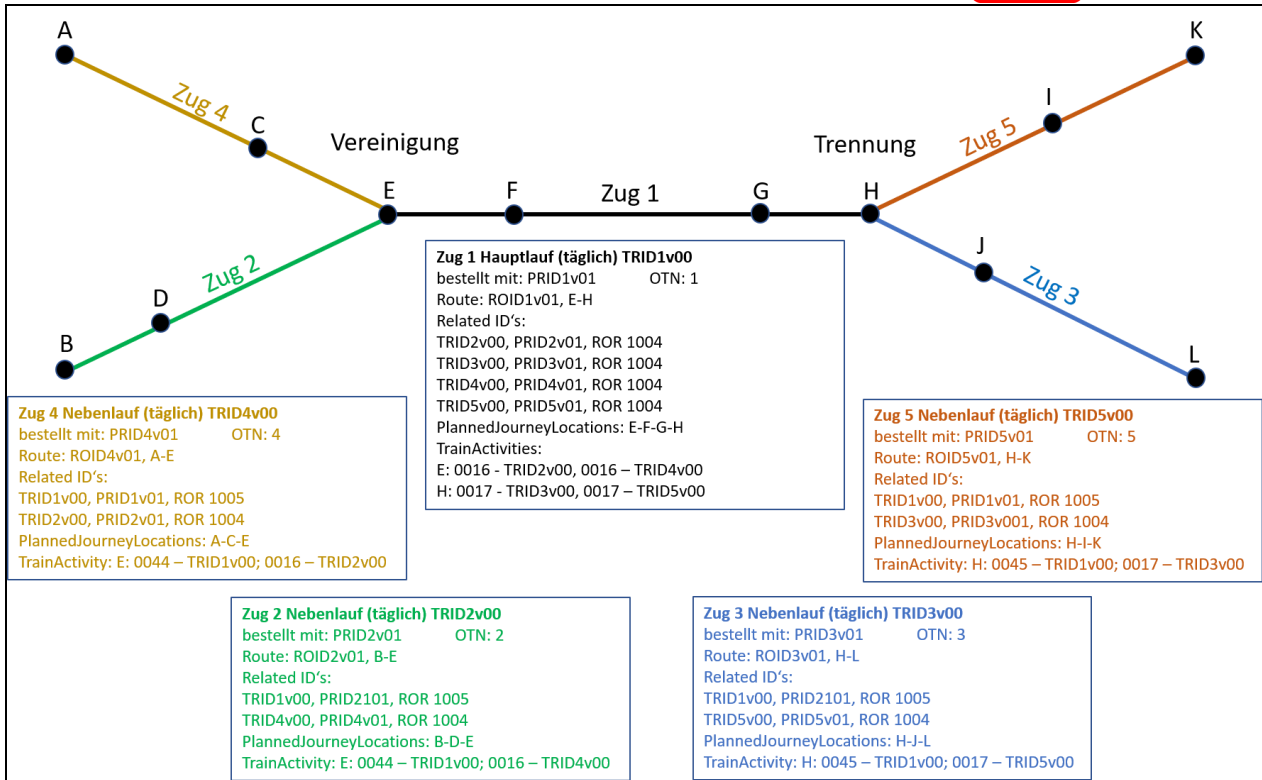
A

K

Zug 4

C

I

Zug 5

Vereinigung

Trennung

E

F

Zug 1

G

H

Zug 2

D

J

Zug 3

B

L

**Zug 1 Hauptlauf (täglich) TRID1v00**
bestellt mit: PRID1v01 OTN: 1
Route: ROID1v01, E-H
Related ID's:
TRID2v00, PRID2v01, ROR 1004
TRID3v00, PRID3v01, ROR 1004
TRID4v00, PRID4v01, ROR 1004
TRID5v00, PRID5v01, ROR 1004
PlannedJourneyLocations: E-F-G-H
TrainActivities:
E: 0016 - TRID2v00, 0016 – TRID4v00
H: 0017 - TRID3v00, 0017 – TRID5v00

**Zug 4 Nebenlauf (täglich) TRID4v00**
bestellt mit: PRID4v01 OTN: 4
Route: ROID4v01, A-E
Related ID's:
TRID1v00, PRID1v01, ROR 1005
TRID2v00, PRID2v01, ROR 1004
PlannedJourneyLocations: A-C-E
TrainActivity: E: 0044 – TRID1v00; 0016 – TRID2v00

**Zug 5 Nebenlauf (täglich) TRID5v00**
bestellt mit: PRID5v01 OTN: 5
Route: ROID5v01, H-K
Related ID's:
TRID1v00, PRID1v01, ROR 1005
TRID3v00, PRID3v001, ROR 1004
PlannedJourneyLocations: H-I-K
TrainActivity: H: 0045 – TRID1v00; 0017 – TRID3v00

**Zug 2 Nebenlauf (täglich) TRID2v00**
bestellt mit: PRID2v01 OTN: 2
Route: ROID2v01, B-E
Related ID's:
TRID1v00, PRID2101, ROR 1005
TRID4v00, PRID4v01, ROR 1004
PlannedJourneyLocations: B-D-E
TrainActivity: E: 0044 – TRID1v00; 0016 – TRID4v00

**Zug 3 Nebenlauf (täglich) TRID3v00**
bestellt mit: PRID3v01 OTN: 3
Route: ROID3v01, H-L
Related ID's:
TRID1v00, PRID2101, ROR 1005
TRID5v00, PRID5v01, ROR 1004
PlannedJourneyLocations: H-J-L
TrainActivity: H: 0045 – TRID1v00; 0017 – TRID5v00